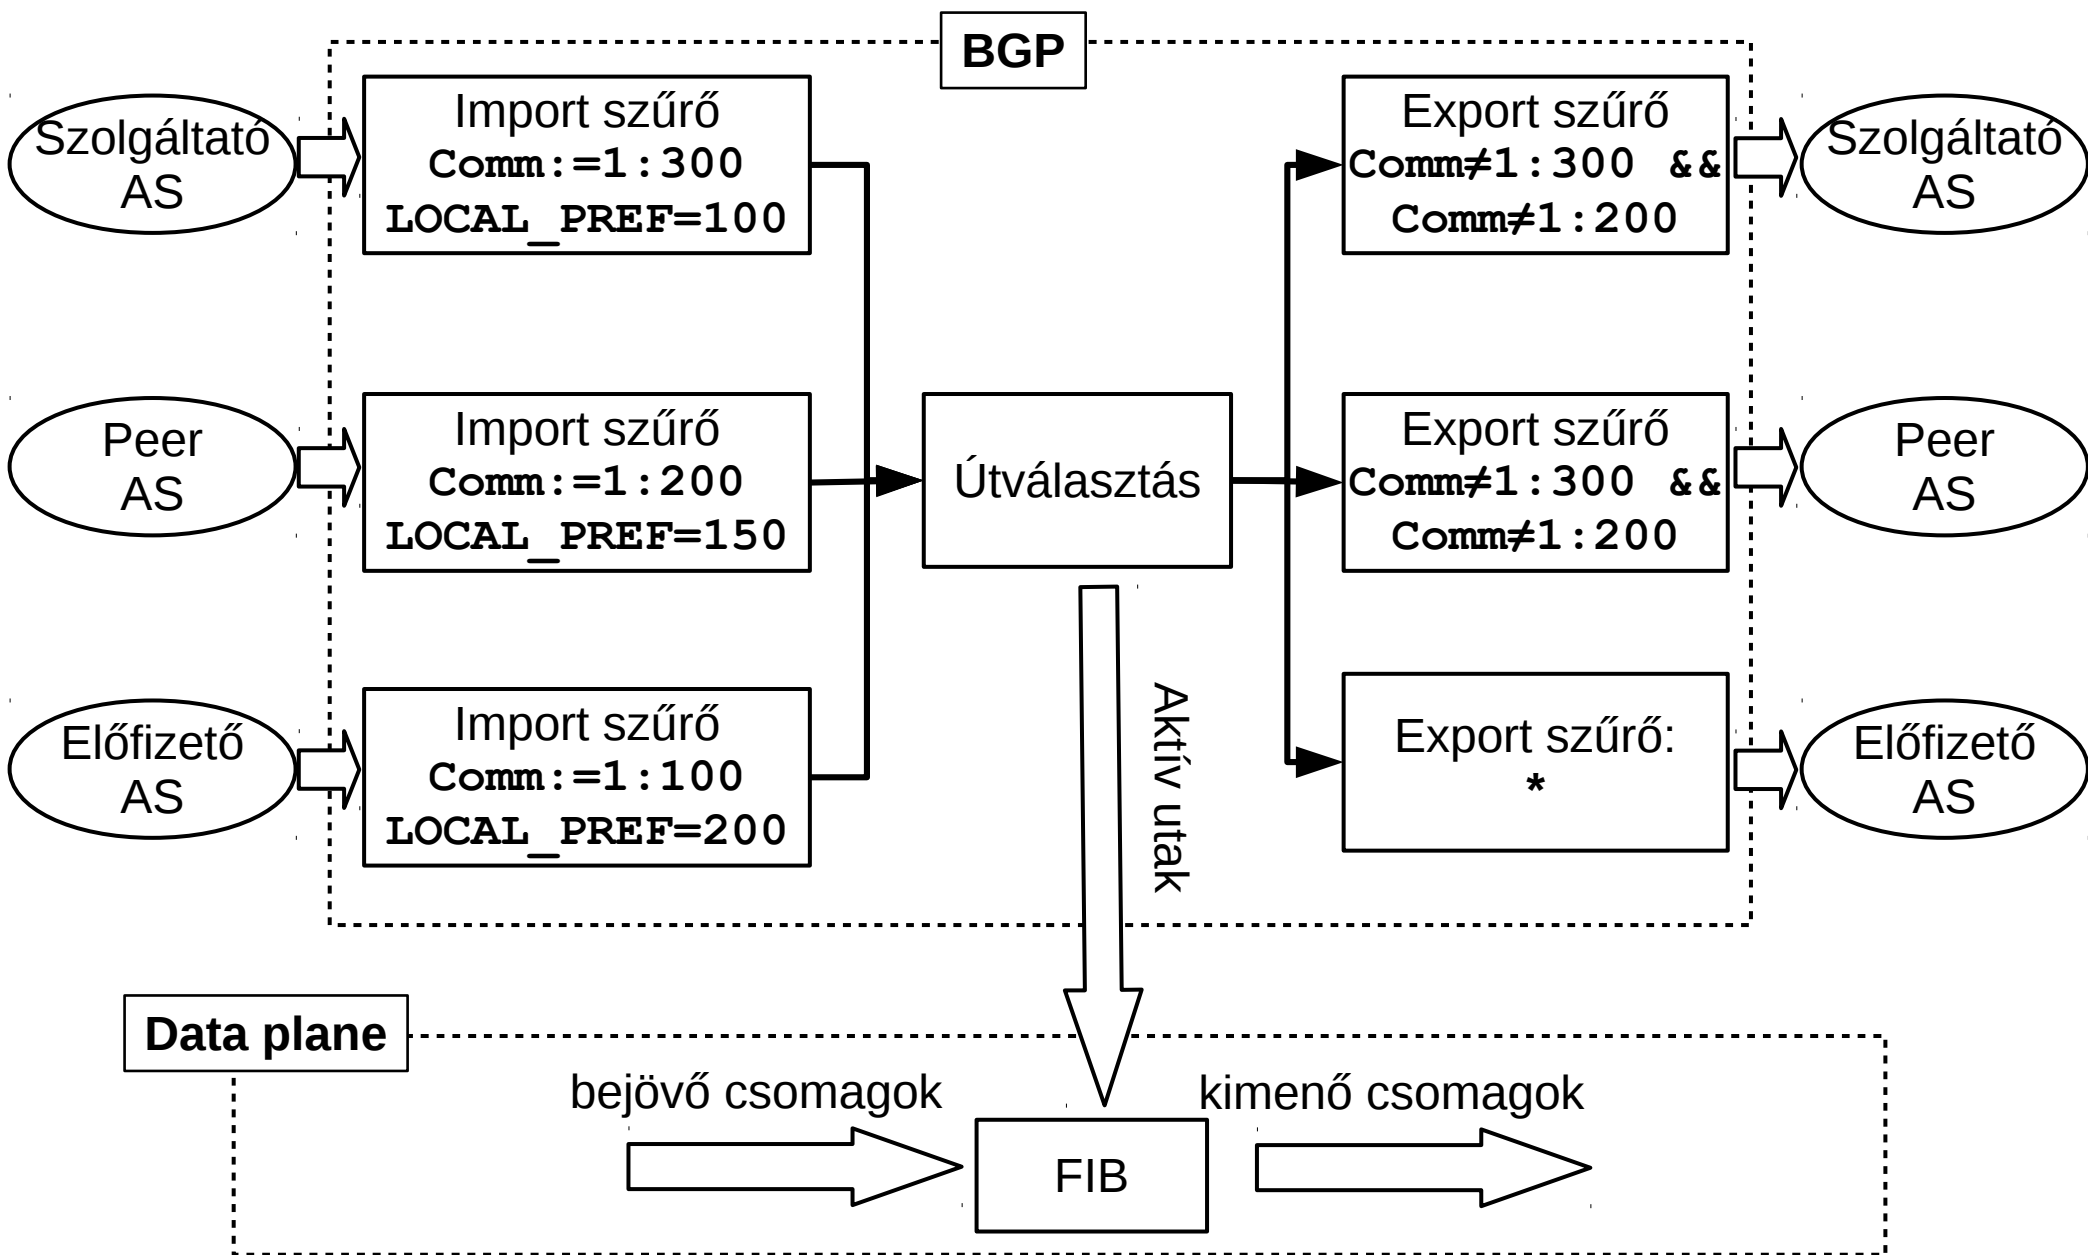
BGP

Szolgáltató AS

Import szűrő
Comm:=1:300
LOCAL_PREF=100

Peer AS

Import szűrő
Comm:=1:200
LOCAL_PREF=150

Előfizető AS

Import szűrő
Comm:=1:100
LOCAL_PREF=200

Útválasztás

Aktív utak

Export szűrő
Comm≠1:300 &&
Comm≠1:200

Szolgáltató AS

Export szűrő
Comm≠1:300 &&
Comm≠1:200

Peer AS

Export szűrő:
*

Előfizető AS

Data plane

bejövő csomagok

FIB

kimenő csomagok